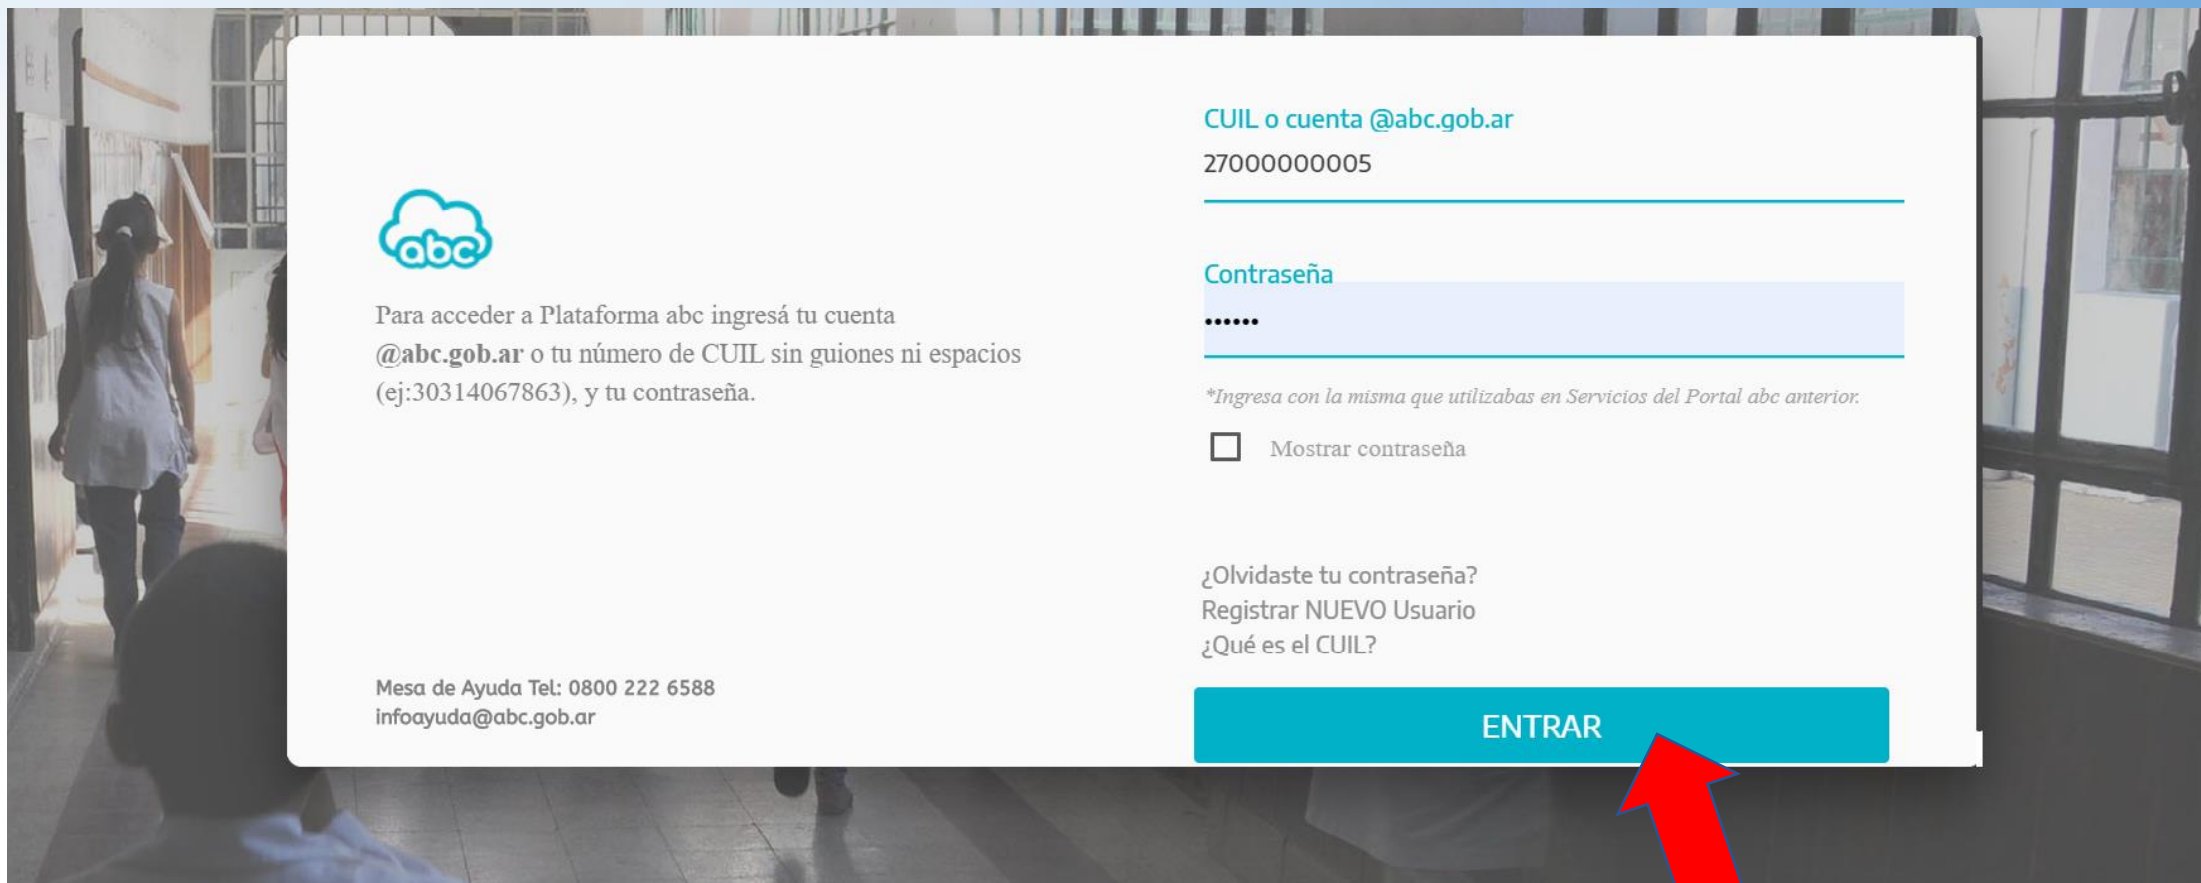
abc

Para acceder a Plataforma abc ingresá tu cuenta @abc.gob.ar o tu número de CUIL sin guiones ni espacios (ej:30314067863), y tu contraseña.

Mesa de Ayuda Tel: 0800 222 6588
infoayuda@abc.gob.ar

CUIL o cuenta @abc.gob.ar
27000000005

Contraseña
••••••

*Ingresa con la misma que utilizabas en Servicios del Portal abc anterior.

Mostrar contraseña

¿Olvidaste tu contraseña?
Registrar NUEVO Usuario
¿Qué es el CUIL?

ENTRAR